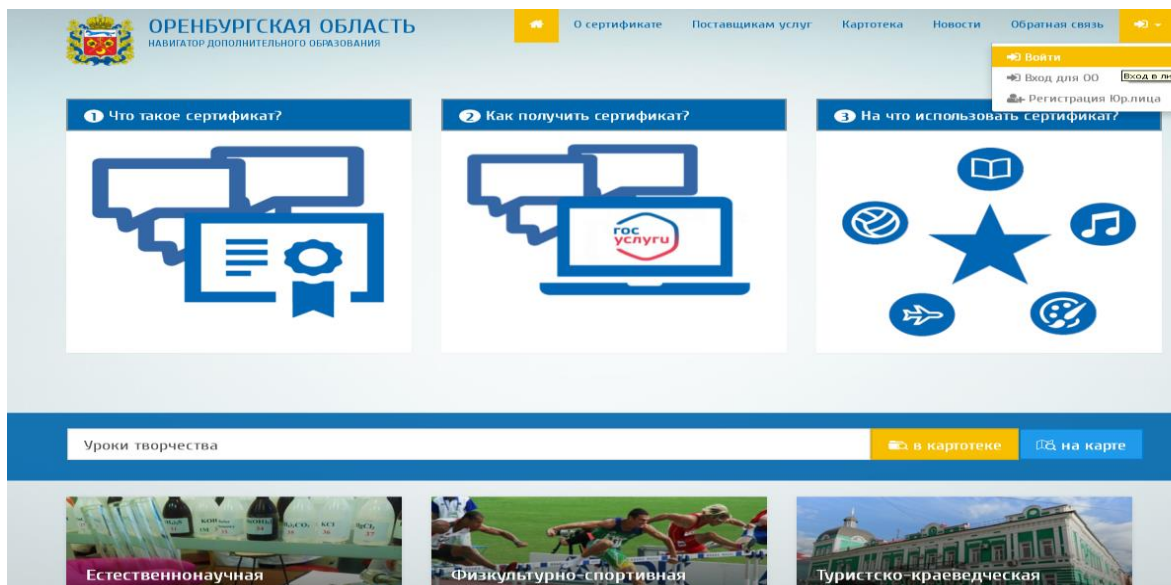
ОРЕНБУРГСКАЯ ОБЛАСТЬ
НАВИГАТОР ДОПОЛНИТЕЛЬНОГО ОБРАЗОВАНИЯ

О сертификате
Поставщикам услуг
Картотека
Новости
Обратная связь

Войти
Вход для ОО
Вход в л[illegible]
Регистрация Юр.лица

1 Что такое сертификат?

2 Как получить сертификат?

гос услуги

3 На что использовать сертификат?

Уроки творчества
в картотеке
на карте

Естественнонаучная
Физкультурно-спортивная
Туристско-краеведческая